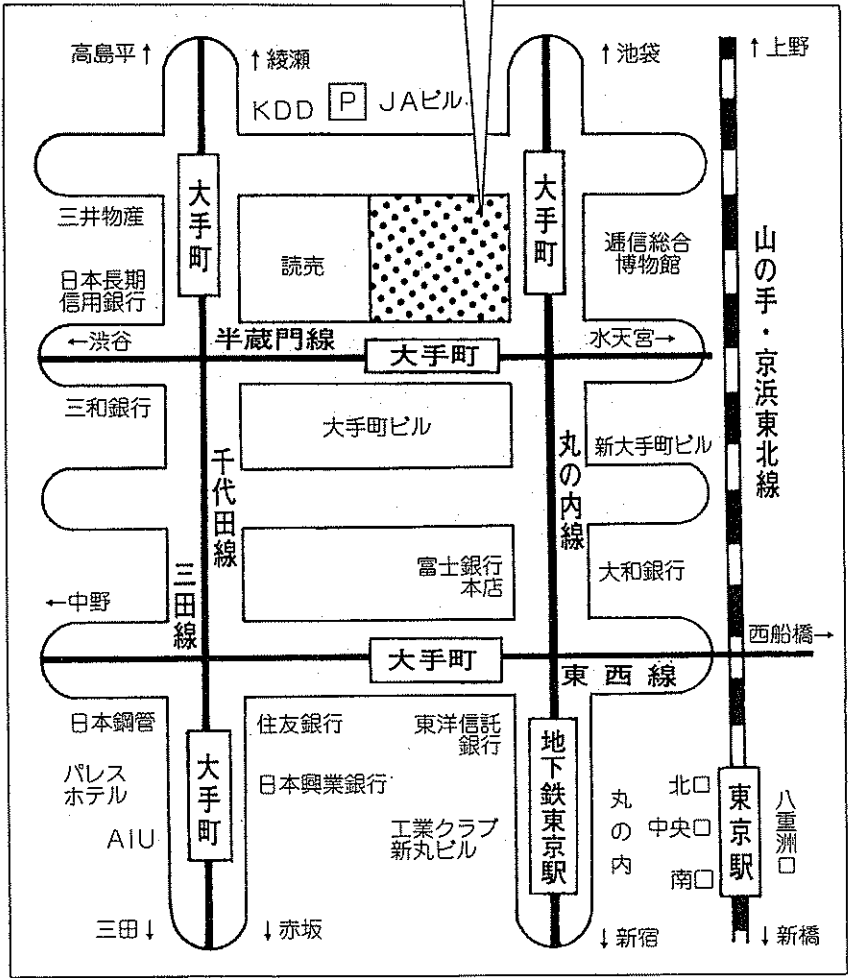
高島平↑
↑綾瀬
KDD P JAビル
↑池袋
↑上野
大手町
大手町
三井物産
読売
逓信総合博物館
山の手・京浜東北線
日本長期信用銀行
←渋谷
半蔵門線
大手町
水天宮→
三和銀行
大手町ビル
新大手町ビル
千代田線
丸の内線
富士銀行本店
大和銀行
←中野
三田線
西船橋→
大手町
東西線
日本鋼管
住友銀行
東洋信託銀行
地下鉄東京駅
パレスホテル
大手町
日本興業銀行
丸の内
北口
中央口
南口
東京駅
八重洲口
AIU
工業クラブ新丸ビル
三田↓
↓赤坂
↓新宿
↓新橋